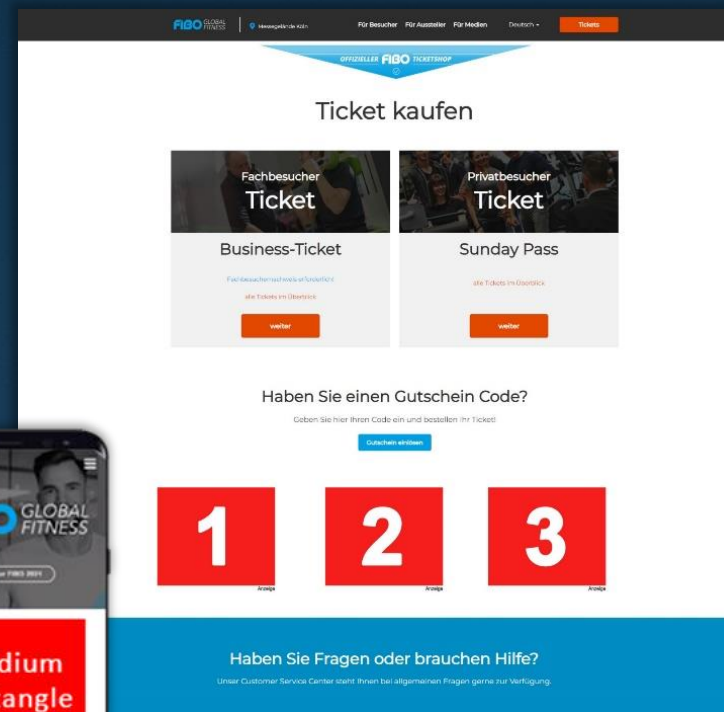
FIBO GLOBAL FITNESS | Messegelände Köln Für Besucher Für Aussteller Für Medien Deutsch Tickets

OFFIZIELLER FIBO TICKETSHOP

Ticket kaufen

Fachbesucher
Ticket

Business-Ticket

Fachbesuchernachweis erforderlich

alle Tickets im Überblick

weiter

Privatbesucher
Ticket

Sunday Pass

alle Tickets im Überblick

weiter

Haben Sie einen Gutschein Code?

Geben Sie hier Ihren Code ein und bestellen Ihr Ticket!

Gutschein einlösen

1
Anzeige

2
Anzeige

3
Anzeige

GLOBAL FITNESS

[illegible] FIBO 2024

dium
angle

Haben Sie Fragen oder brauchen Hilfe?

Unser Customer Service Center steht Ihnen bei allgemeinen Fragen gerne zur Verfügung.